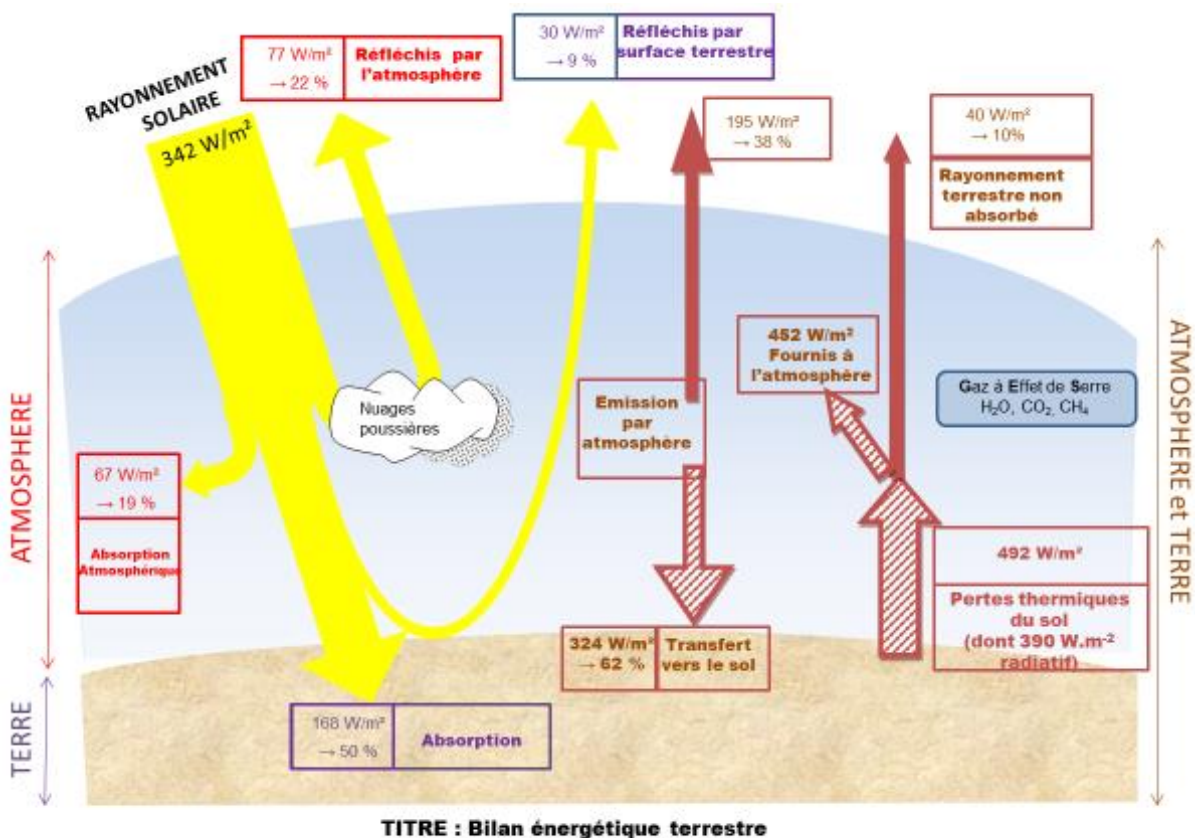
RAYONNEMENT SOLAIRE

342 W/m²

77 W/m² → 22 %

Réfléchis par l'atmosphère

30 W/m² → 9 %

Réfléchis par surface terrestre

195 W/m² → 38 %

40 W/m² → 10%

Rayonnement terrestre non absorbé

ATMOSPHERE

452 W/m² Fournis à l'atmosphère

Gaz à Effet de Serre $H_2O$, $CO_2$, $CH_4$

Nuages poussières

Emission par atmosphère

ATMOSPHERE et TERRE

67 W/m² → 19 %

Absorption Atmosphérique

492 W/m²

Pertes thermiques du sol (dont 390 W.m$^{-2}$ radiatif)

324 W/m² → 62 %

Transfert vers le sol

TERRE

168 W/m² → 50 %

Absorption

TITRE : Bilan énergétique terrestre